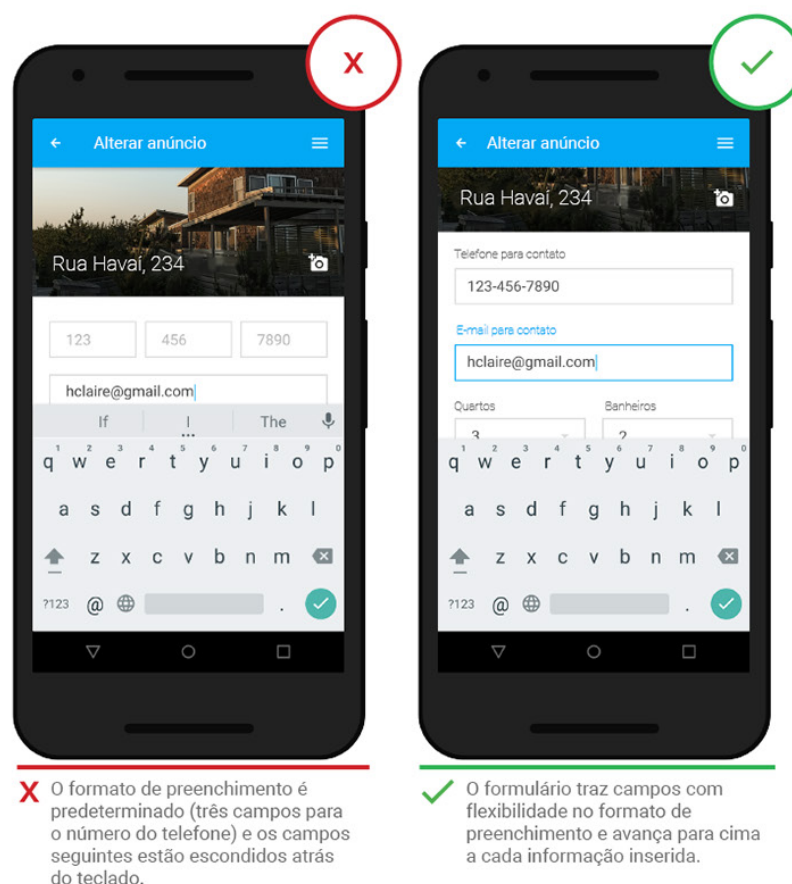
X

Alterar anúncio

Rua Havaí, 234

123 456 7890

hclaire@gmail.com

If I The

q w e r t y u i o p
a s d f g h j k l
z x c v b n m
?123 @ .

Alterar anúncio

Rua Havaí, 234

Telefone para contato

123-456-7890

E-mail para contato

hclaire@gmail.com

Quartos Banheiros

3 2

q w e r t y u i o p
a s d f g h j k l
z x c v b n m
?123 @ .

X O formato de preenchimento é predeterminado (três campos para o número do telefone) e os campos seguintes estão escondidos atrás do teclado.

O formulário traz campos com flexibilidade no formato de preenchimento e avança para cima a cada informação inserida.